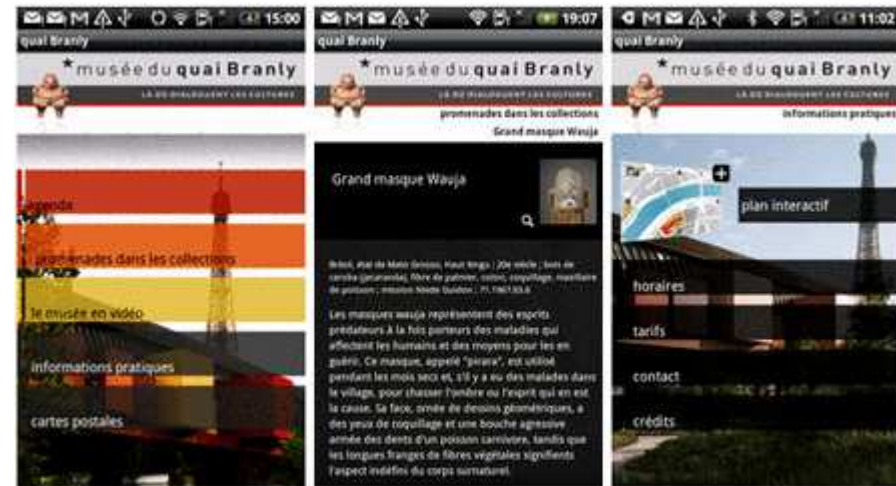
15:00
quai Branly
musée du quai Branly
LÀ OÙ DIALOGUENT LES CULTURES
agenda
promenades dans les collections
le musée en vidéo
informations pratiques
cartes postales

19:07
quai Branly
musée du quai Branly
LÀ OÙ DIALOGUENT LES CULTURES
promenades dans les collections
Grand masque Wauja
Grand masque Wauja
Brésil, état de Mato Grosso, Haut Xingu | 20e siècle | bois de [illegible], fibre de palmier, coton, coquillage, maxillaire de poisson | Mission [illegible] | 71.1967.93.6
Les masques wauja représentent des esprits prédateurs à la fois porteurs des maladies qui affectent les humains et des moyens pour les en guérir. Ce masque, appelé "pirara", est utilisé pendant les mois secs et, s'il y a du malades dans le village, pour chasser l'ombre ou l'esprit qui en est la cause. Sa face, ornée de dessins géométriques, a des yeux de coquillage et une bouche agressive armée des dents d'un poisson carnivore, tandis que les longues franges de fibres végétales signifient l'aspect indéfini du corps surnaturel.

11:02
quai Branly
musée du quai Branly
LÀ OÙ DIALOGUENT LES CULTURES
informations pratiques
plan interactif
horaires
tarifs
contact
crédits